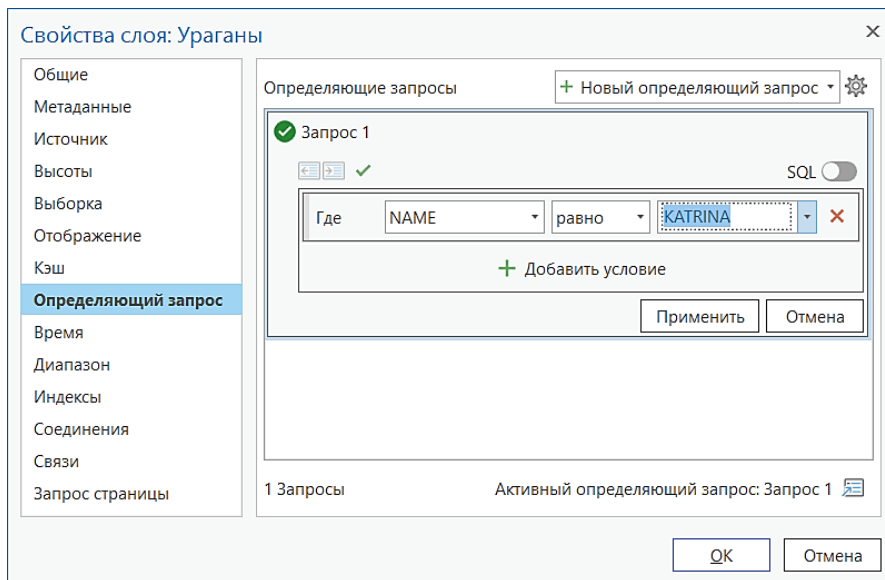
Свойства слоя: Ураганы
×

Общие
Метаданные
Источник
Высоты
Выборка
Отображение
Кэш
Определяющий запрос
Время
Диапазон
Индексы
Соединения
Связи
Запрос страницы

Определяющие запросы
+ Новый определяющий запрос

Запрос 1

SQL

Где
NAME
равно
KATRINA

+ Добавить условие

Применить
Отмена

1 Запросы
Активный определяющий запрос: Запрос 1

OK
Отмена